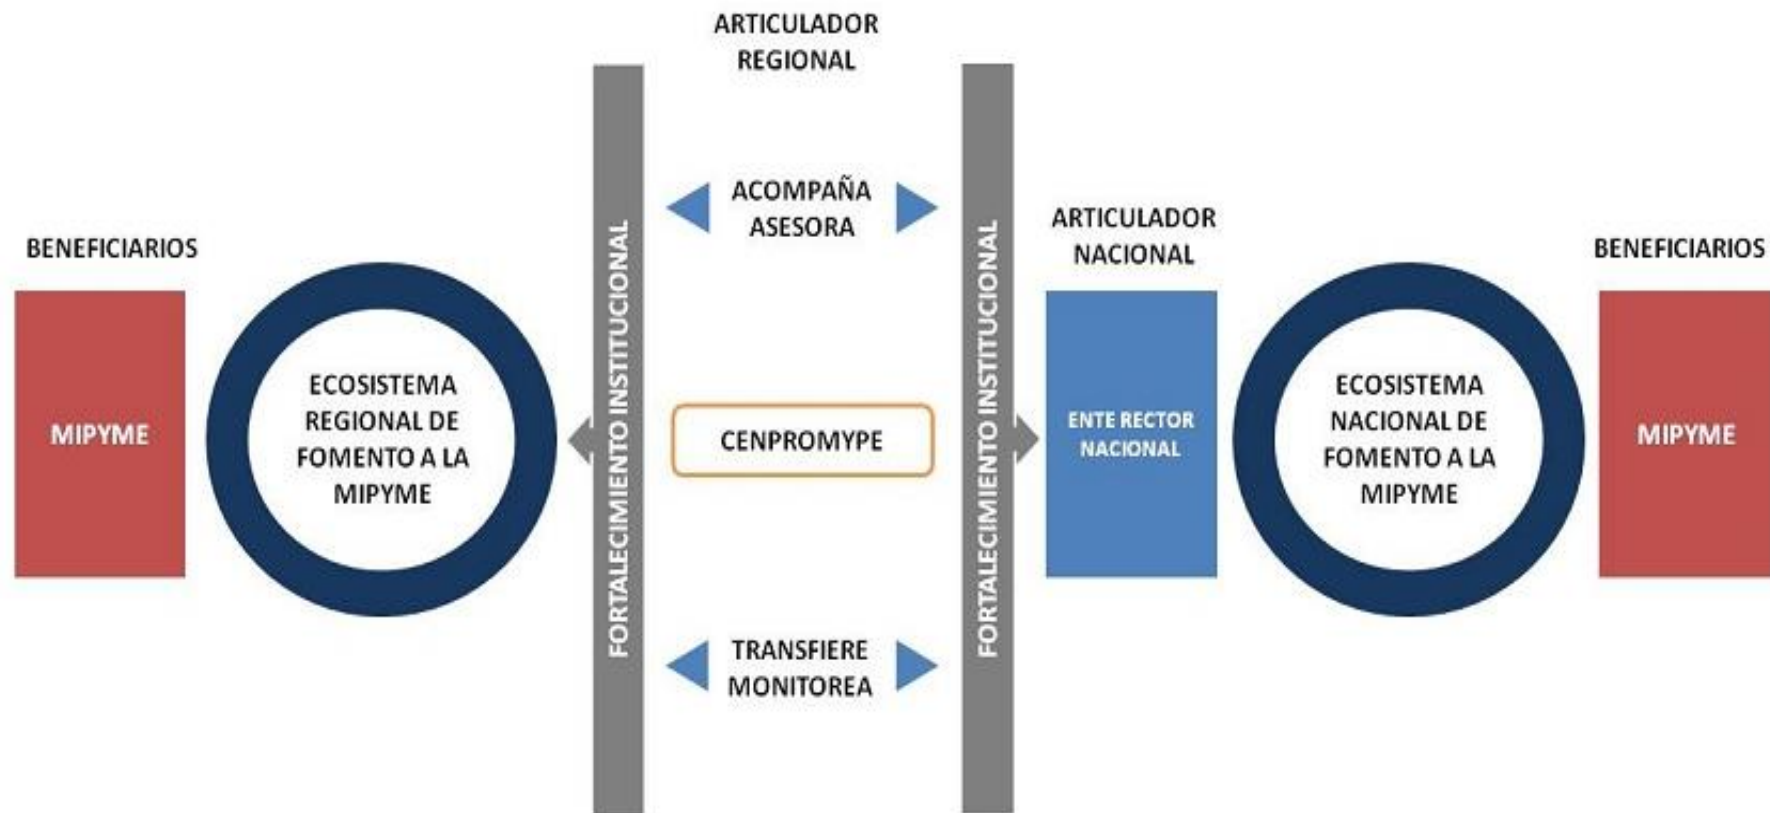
ARTICULADOR REGIONAL

BENEFICIARIOS

MIPYME

ECOSISTEMA REGIONAL DE FOMENTO A LA MIPYME

FORTALECIMIENTO INSTITUCIONAL

ACOMPAÑA ASESORA

CENPROMYPE

TRANSFIERE MONITOREA

FORTALECIMIENTO INSTITUCIONAL

ARTICULADOR NACIONAL

ENTE RECTOR NACIONAL

ECOSISTEMA NACIONAL DE FOMENTO A LA MIPYME

BENEFICIARIOS

MIPYME